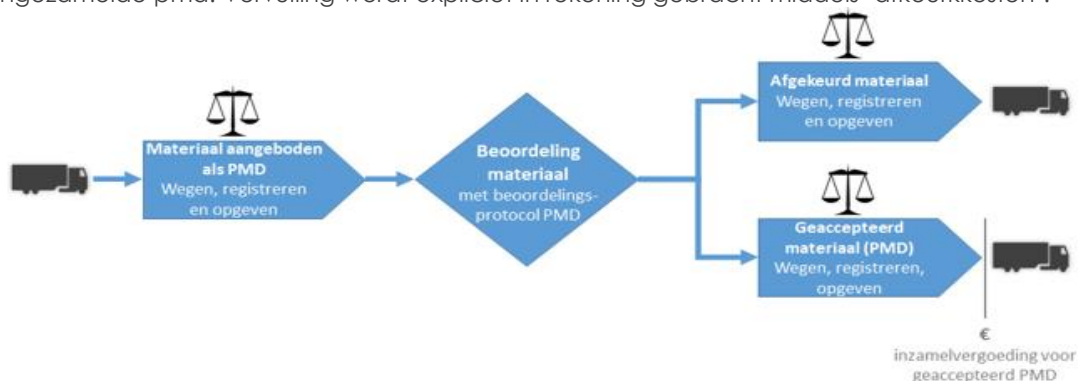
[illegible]ngezamelde pmd. Vervuiling wordt expliciet in rekening gebracht middels "afkeurkosten".

Materiaal aangeboden als PMD
Wegen, registreren en opgeven

Beoordeling materiaal
met beoordelingsprotocol PMD

Afgekeurd materiaal
Wegen, registreren en opgeven

Geaccepteerd materiaal (PMD)
Wegen, registreren, opgeven

€
inzamelvergoeding voor geaccepteerd PMD